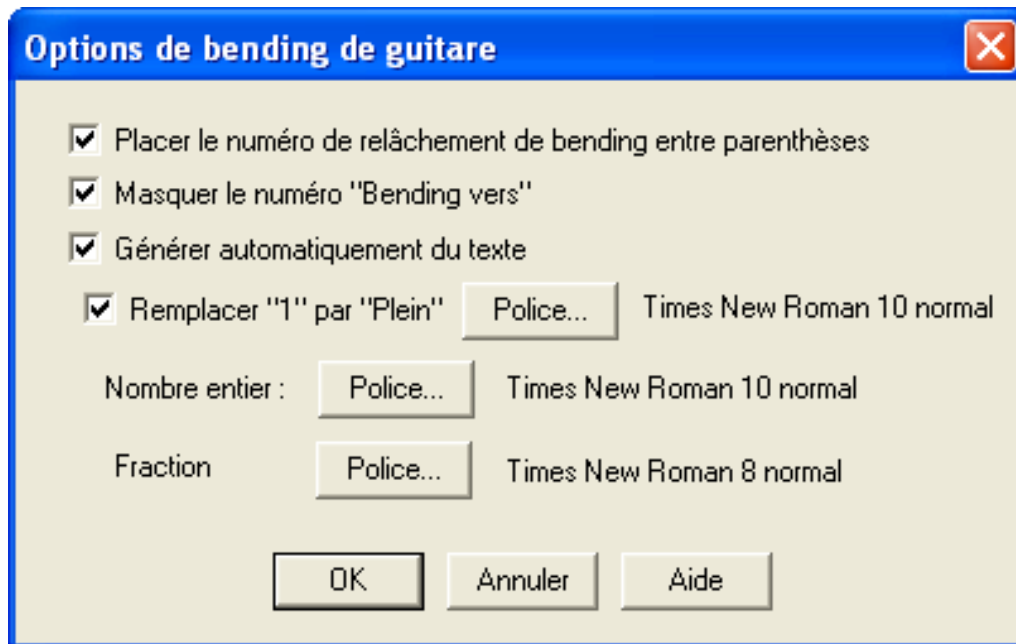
Options de bending de guitare

Placer le numéro de relâchement de bending entre parenthèses

Masquer le numéro "Bending vers"

Générer automatiquement du texte

Remplacer "1" par "Plein" Police... Times New Roman 10 normal

Nombre entier : Police... Times New Roman 10 normal

Fraction Police... Times New Roman 8 normal

OK Annuler Aide